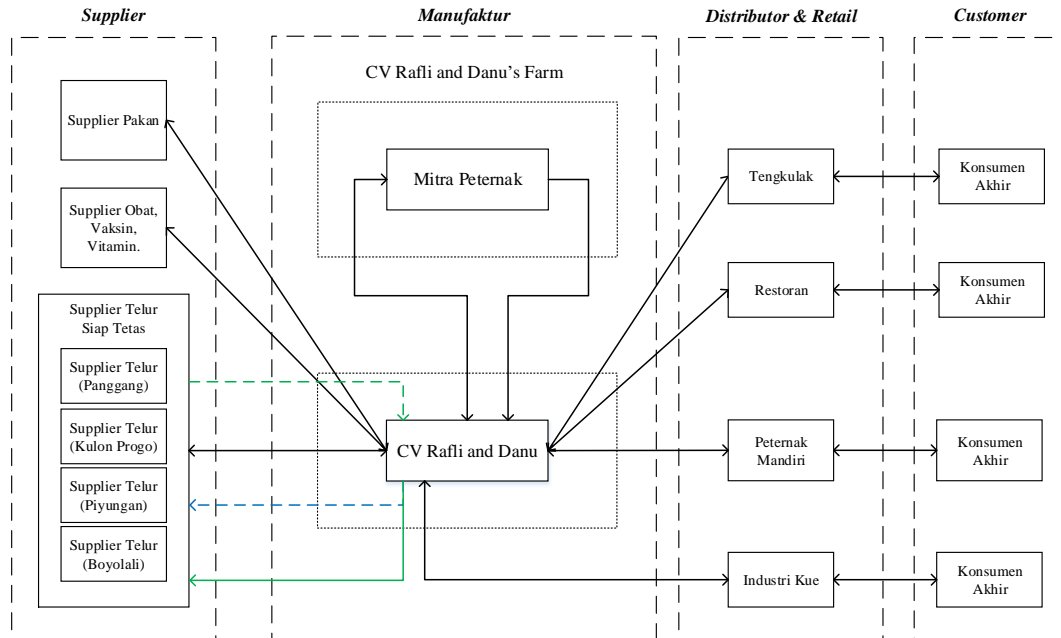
Supplier

Manufaktur

Distributor & Retail

Customer

CV Rafli and Danu's Farm

Supplier Pakan

Supplier Obat, Vaksin, Vitamin.

Supplier Telur Siap Tetas

Supplier Telur (Panggang)

Supplier Telur (Kulon Progo)

Supplier Telur (Piyungan)

Supplier Telur (Boyolali)

Mitra Peternak

CV Rafli and Danu

Tengkulak

Restoran

Peternak Mandiri

Industri Kue

Konsumen Akhir

Konsumen Akhir

Konsumen Akhir

Konsumen Akhir